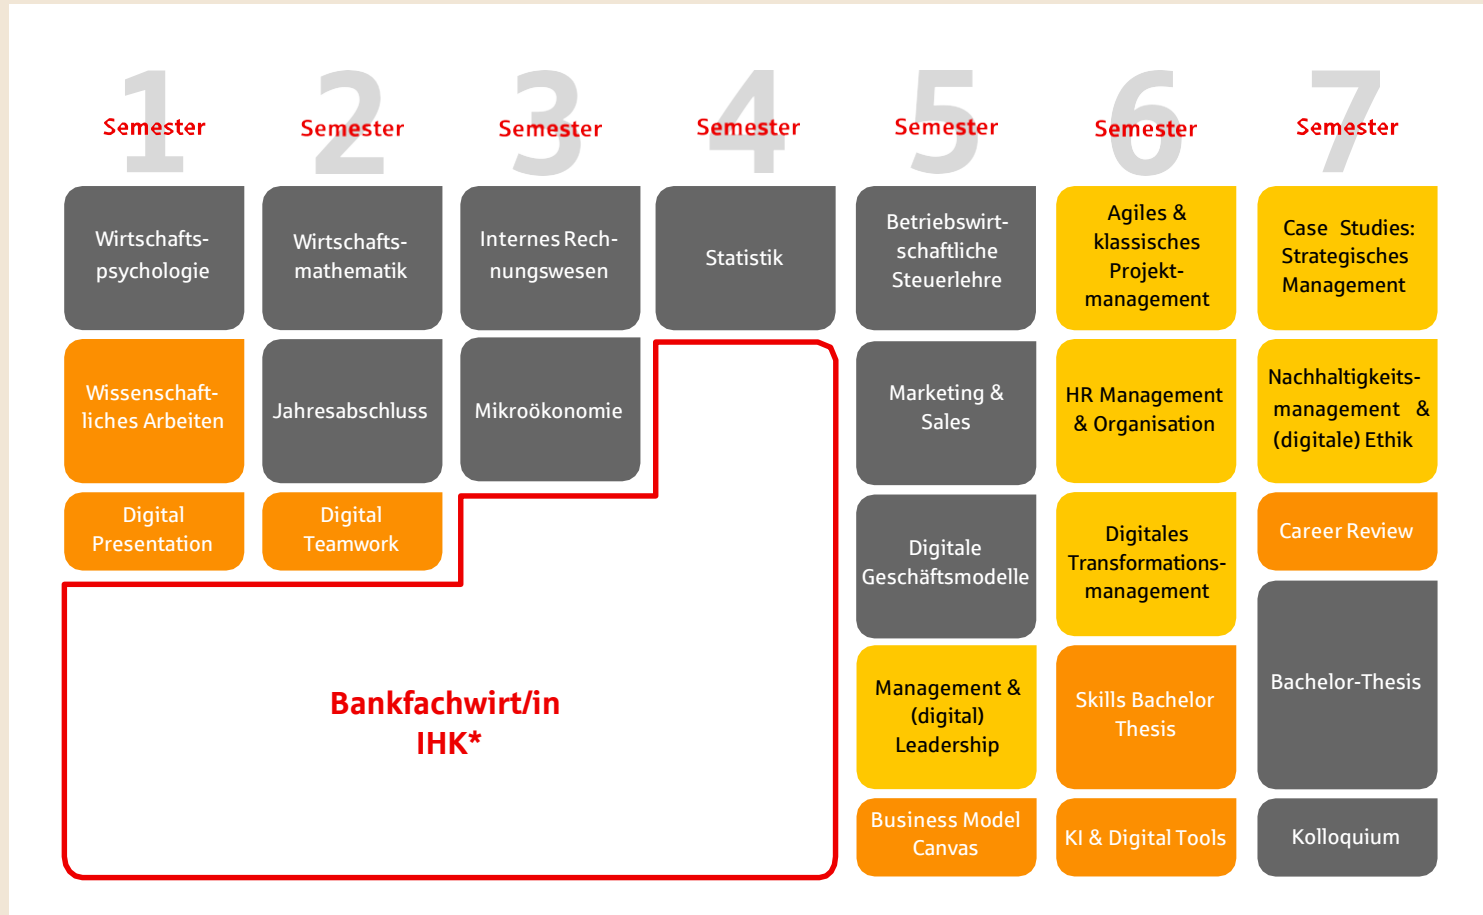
1 Semester

Wirtschaftspsychologie

Wissenschaftliches Arbeiten

Digital Presentation

2 Semester

Wirtschaftsmathematik

Jahresabschluss

Digital Teamwork

3 Semester

Internes Rechnungswesen

Mikroökonomie

4 Semester

Statistik

Bankfachwirt/in IHK*

5 Semester

Betriebswirtschaftliche Steuerlehre

Marketing & Sales

Digitale Geschäftsmodelle

Management & (digital) Leadership

Business Model Canvas

6 Semester

Agiles & klassisches Projektmanagement

HR Management & Organisation

Digitales Transformationsmanagement

Skills Bachelor Thesis

KI & Digital Tools

7 Semester

Case Studies: Strategisches Management

Nachhaltigkeitsmanagement & (digitale) Ethik

Career Review

Bachelor-Thesis

Kolloquium